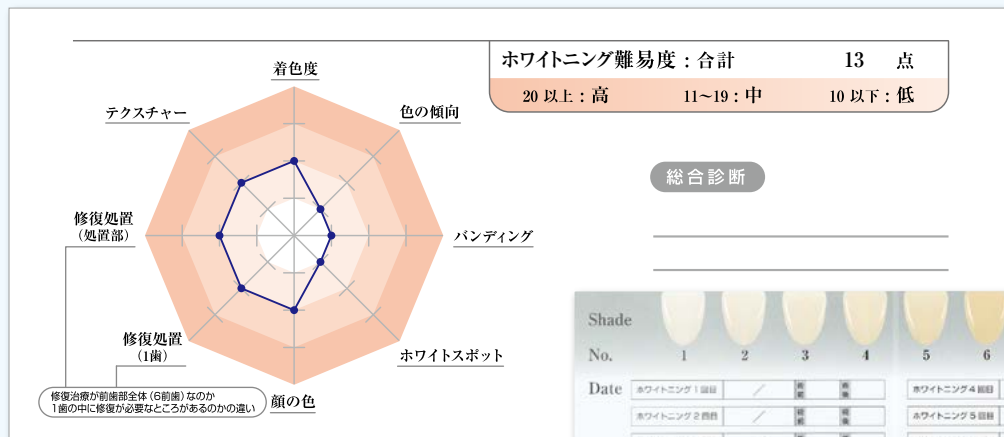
ホワイトニング難易度：合計　13　点

20 以上：高　11~19：中　10 以下：低

着色度

色の傾向

テクスチャー

バンディング

修復処置
（処置部）

修復処置
（1歯）

ホワイトスポット

顔の色

修復治療が前歯部全体（6前歯）なのか
1歯の中に修復が必要なところがあるのかの違い

総合診断

Shade

No.　1　2　3　4　5　6

Date

ホワイトニング 1 回目

ホワイトニング 2 回目

ホワイトニング 4 回目

ホワイトニング 5 回目